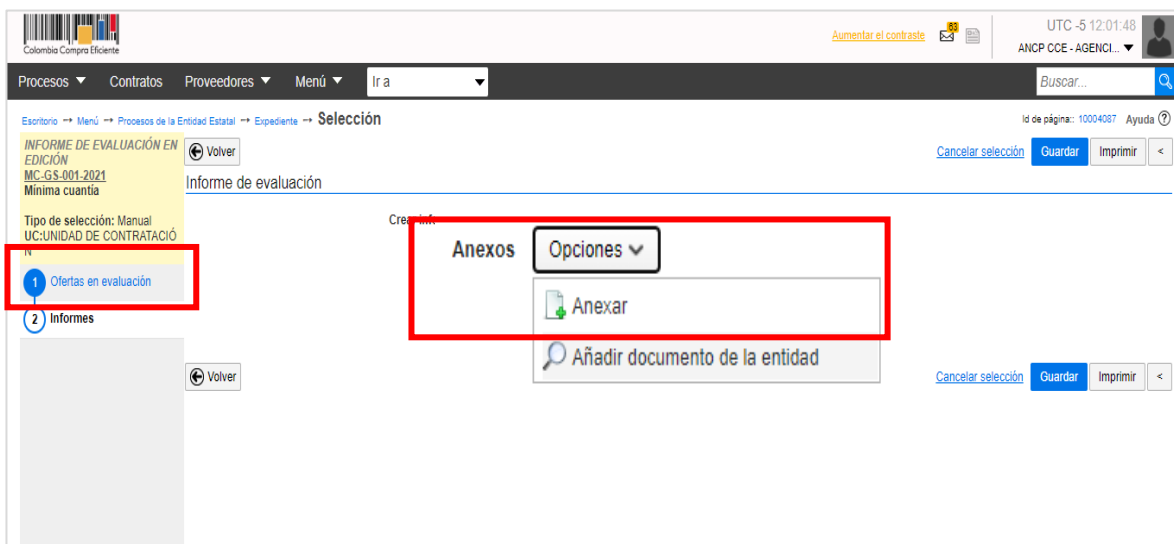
Colombia Compra Eficiente

Aumentar el contraste 63 UTC -5 12:01:48 ANCP CCE - AGENCI...

Procesos Contratos Proveedores Menú Ir a Buscar...

Escritorio → Menú → Procesos de la Entidad Estatal → Expediente → Selección

Id de página:: 10004087 Ayuda

INFORME DE EVALUACIÓN EN EDICIÓN
MC-GS-001-2021
Mínima cuantía

Tipo de selección: Manual
UC:UNIDAD DE CONTRATACIÓN

1 Ofertas en evaluación
2 Informes

Volver

Cancelar selección Guardar Imprimir <

Informe de evaluación

Crear inf

Anexos Opciones

Anexar

Añadir documento de la entidad

Volver

Cancelar selección Guardar Imprimir <